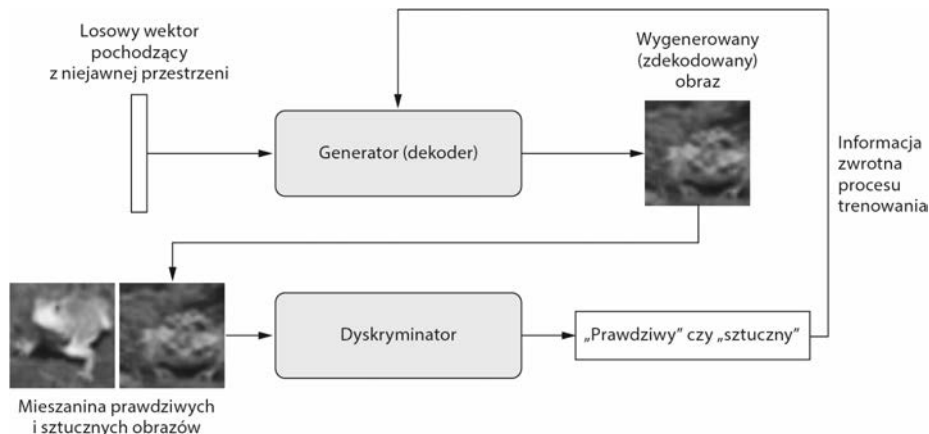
Losowy wektor pochodzący z niejawnej przestrzeni

Generator (dekoder)

Wygenerowany (zdekodowany) obraz

Informacja zwrotna procesu trenowania

Dyskryminator

„Prawdziwy" czy „sztuczny"

Mieszanina prawdziwych i sztucznych obrazów